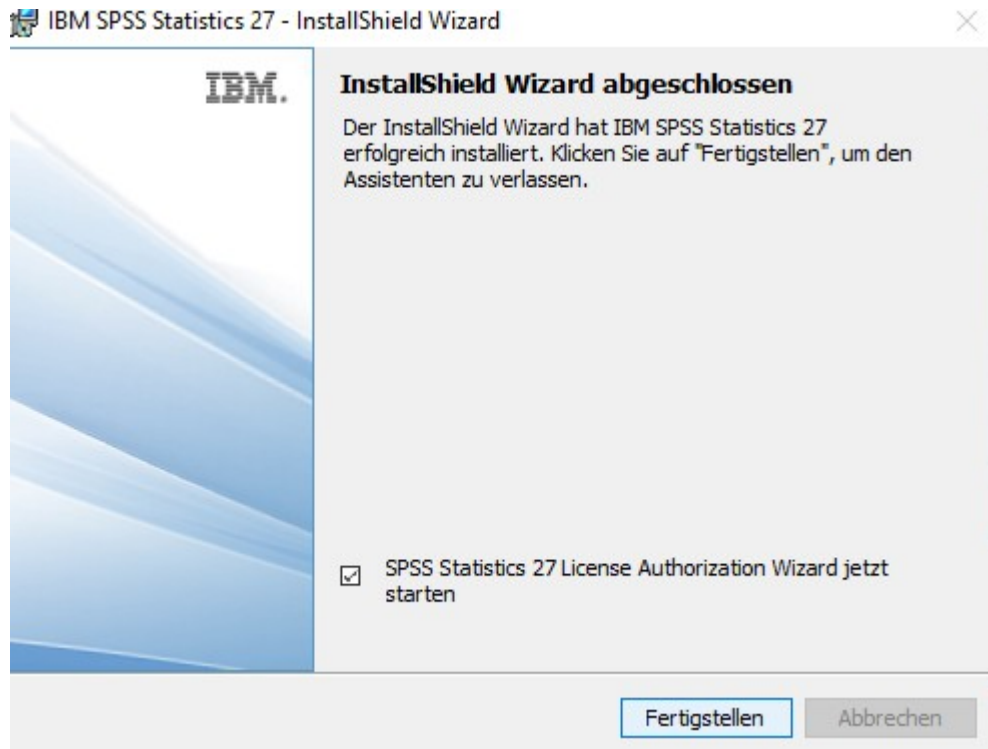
IBM SPSS Statistics 27 - InstallShield Wizard

IBM.

InstallShield Wizard abgeschlossen

Der InstallShield Wizard hat IBM SPSS Statistics 27 erfolgreich installiert. Klicken Sie auf "Fertigstellen", um den Assistenten zu verlassen.

☑ SPSS Statistics 27 License Authorization Wizard jetzt starten

Fertigstellen Abbrechen